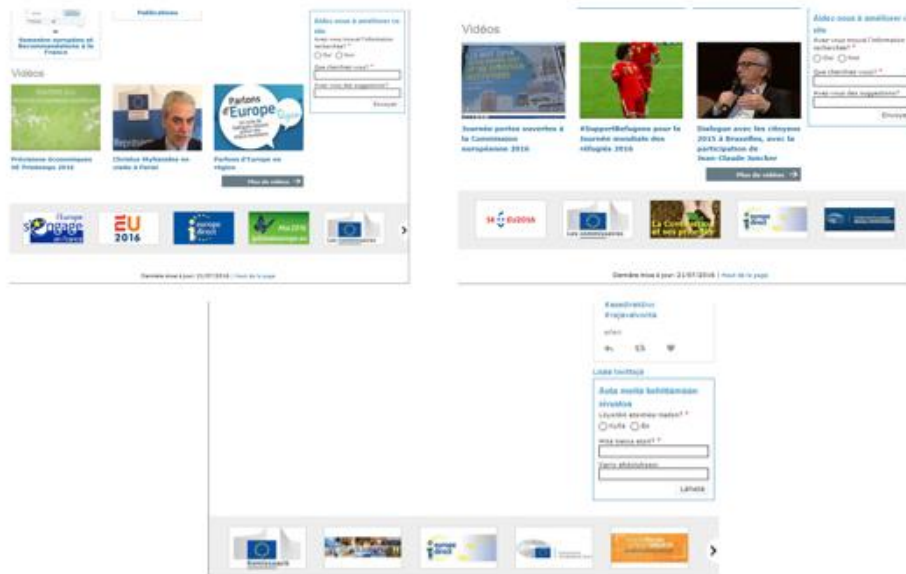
Publications

Semestre européen et Recommandations à la France

Aidez-nous à améliorer ce site
Avez-vous trouvé l'information recherchée? *
Oui Non
Que cherchiez-vous? *
Avez-vous des suggestions?
Envoyer

Vidéos

Prévisions économiques de Printemps 2016

Christos Stylianides en visite à Paris

Parlons d'Europe en région

Parlons d'Europe

Plus de vidéos

EU 2016

europe direct

Dernière mise à jour: 21/07/2016 | Haut de la page

Vidéos

Journée portes ouvertes à la Commission européenne 2016

#SupportRefugees pour la Journée mondiale des réfugiés 2016

Dialogue avec les citoyens 2015 à Bruxelles, avec la participation de Jean-Claude Juncker

Plus de vidéos

Aidez-nous à améliorer ce site
Avez-vous trouvé l'information recherchée? *
Oui Non
Que cherchiez-vous? *
Avez-vous des suggestions?
Envoyer

EU2016

La Commission et ses priorités

europe direct

Dernière mise à jour: 21/07/2016 | Haut de la page

Kesäkrattiv #rajavalvonta

Lisää twiittejä

Auta meitä kehittämään sivustoa
Löysitkö etsimäsi tiedot? *
Kyllä Ei
Mitä tietoa etsit? *
Parannusehdotuksia
Lähetä

europe direct